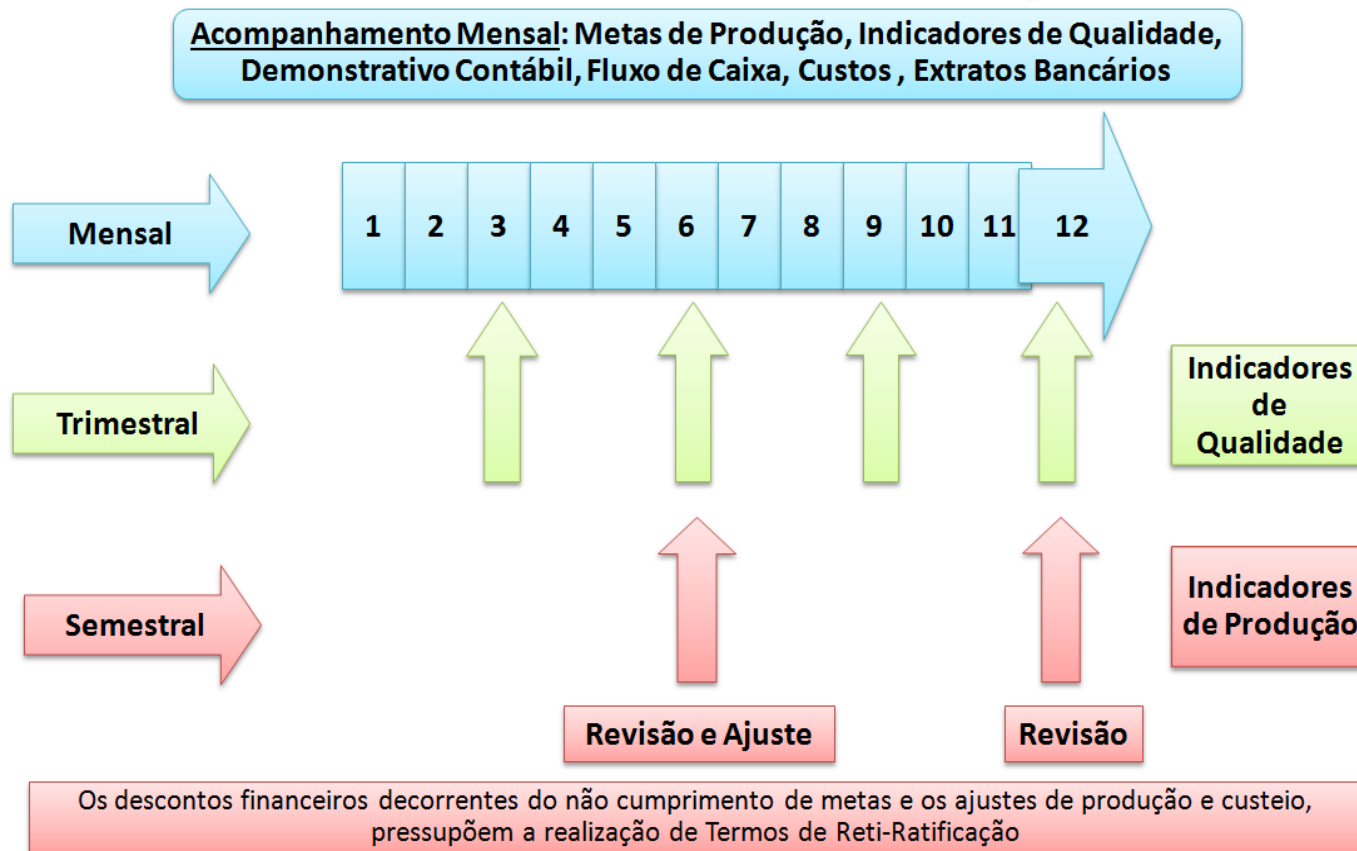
Acompanhamento Mensal: Metas de Produção, Indicadores de Qualidade, Demonstrativo Contábil, Fluxo de Caixa, Custos , Extratos Bancários

Mensal

| 1 | 2 | 3 | 4 | 5 | 6 | 7 | 8 | 9 | 10 | 11 | 12 |
|---|---|---|---|---|---|---|---|---|---|---|---|

Trimestral

Indicadores de Qualidade

Semestral

Indicadores de Produção

Revisão e Ajuste

Revisão

Os descontos financeiros decorrentes do não cumprimento de metas e os ajustes de produção e custeio, pressupõem a realização de Termos de Reti-Ratificação